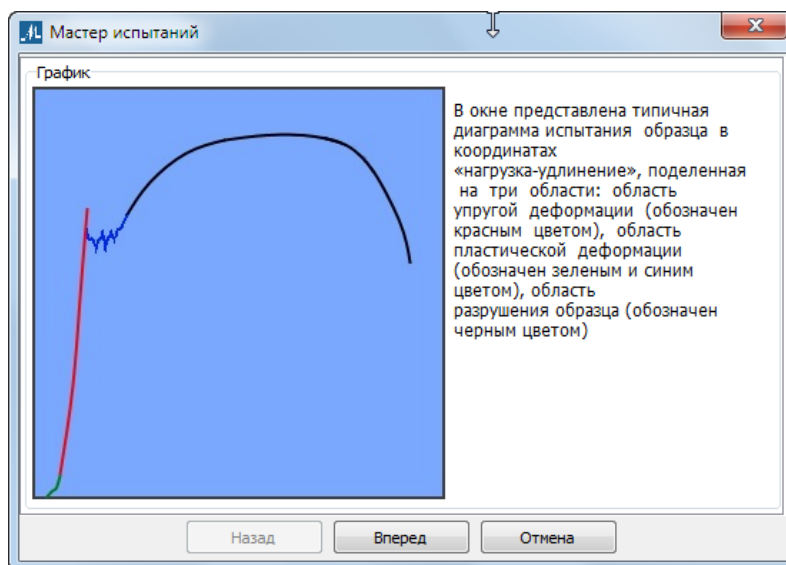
Мастер испытаний

График

В окне представлена типичная диаграмма испытания образца в координатах «нагрузка-удлинение», поделенная на три области: область упругой деформации (обозначен красным цветом), область пластической деформации (обозначен зеленым и синим цветом), область разрушения образца (обозначен черным цветом)

Назад
Вперед
Отмена